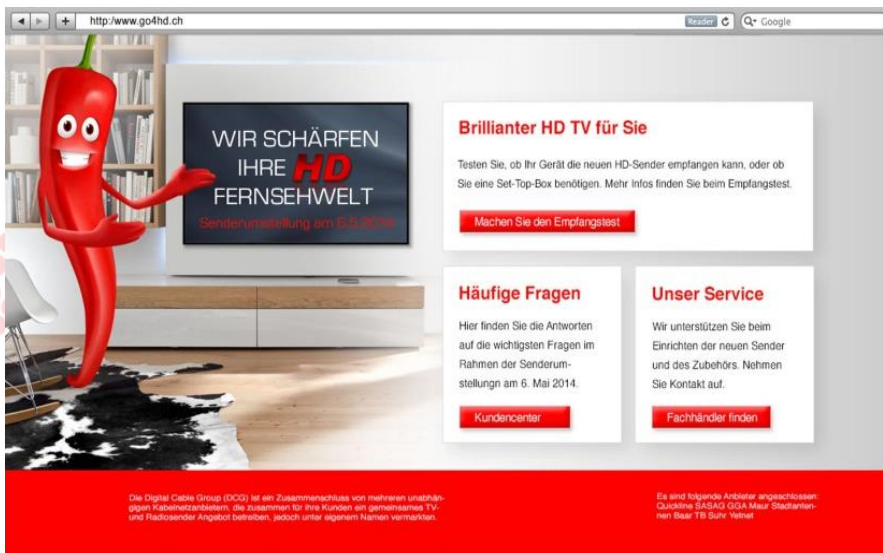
http://www.go4hd.ch

Reader

Google

WIR SCHÄRFEN IHRE HD FERNSEHWELT

Senderumstellung am 6.5.2014

Brillianter HD TV für Sie

Testen Sie, ob Ihr Gerät die neuen HD-Sender empfangen kann, oder ob Sie eine Set-Top-Box benötigen. Mehr Infos finden Sie beim Empfangstest.

Machen Sie den Empfangstest

Häufige Fragen

Hier finden Sie die Antworten auf die wichtigsten Fragen im Rahmen der Senderumstellungn am 6. Mai 2014.

Kundencenter

Unser Service

Wir unterstützen Sie beim Einrichten der neuen Sender und des Zubehörs. Nehmen Sie Kontakt auf.

Fachhändler finden

Die Digital Cable Group (DCG) ist ein Zusammenschluss von mehreren unabhängigen Kabelnetzanbietern, die zusammen für ihre Kunden ein gemeinsames TV- und Radiosender Angebot betreiben, jedoch unter eigenem Namen vermarkten.

Es sind folgende Anbieter angeschlossen: Quickline SASAG GGA Maur Stadtantennen Baar TB Suhr Yetnet